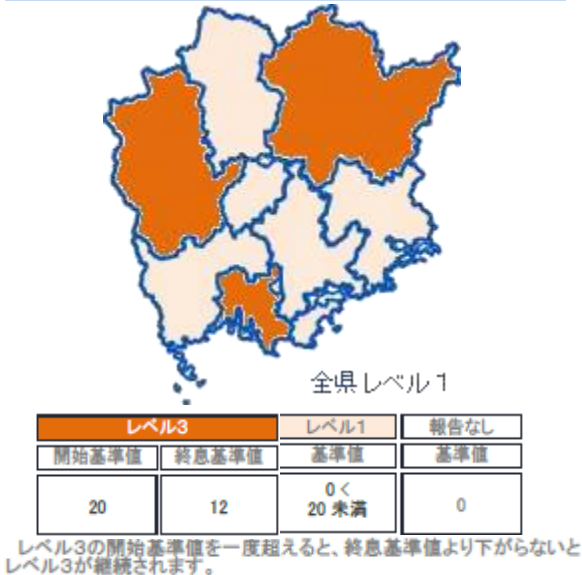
全県レベル１

| レベル3 | | レベル1 | 報告なし |
|---|---|---|---|
| 開始基準値 | 終息基準値 | 基準値 | 基準値 |
| 20 | 12 | 0＜ 20 未満 | 0 |

レベル3の開始基準値を一度超えると、終息基準値より下がらないとレベル3が継続されます。